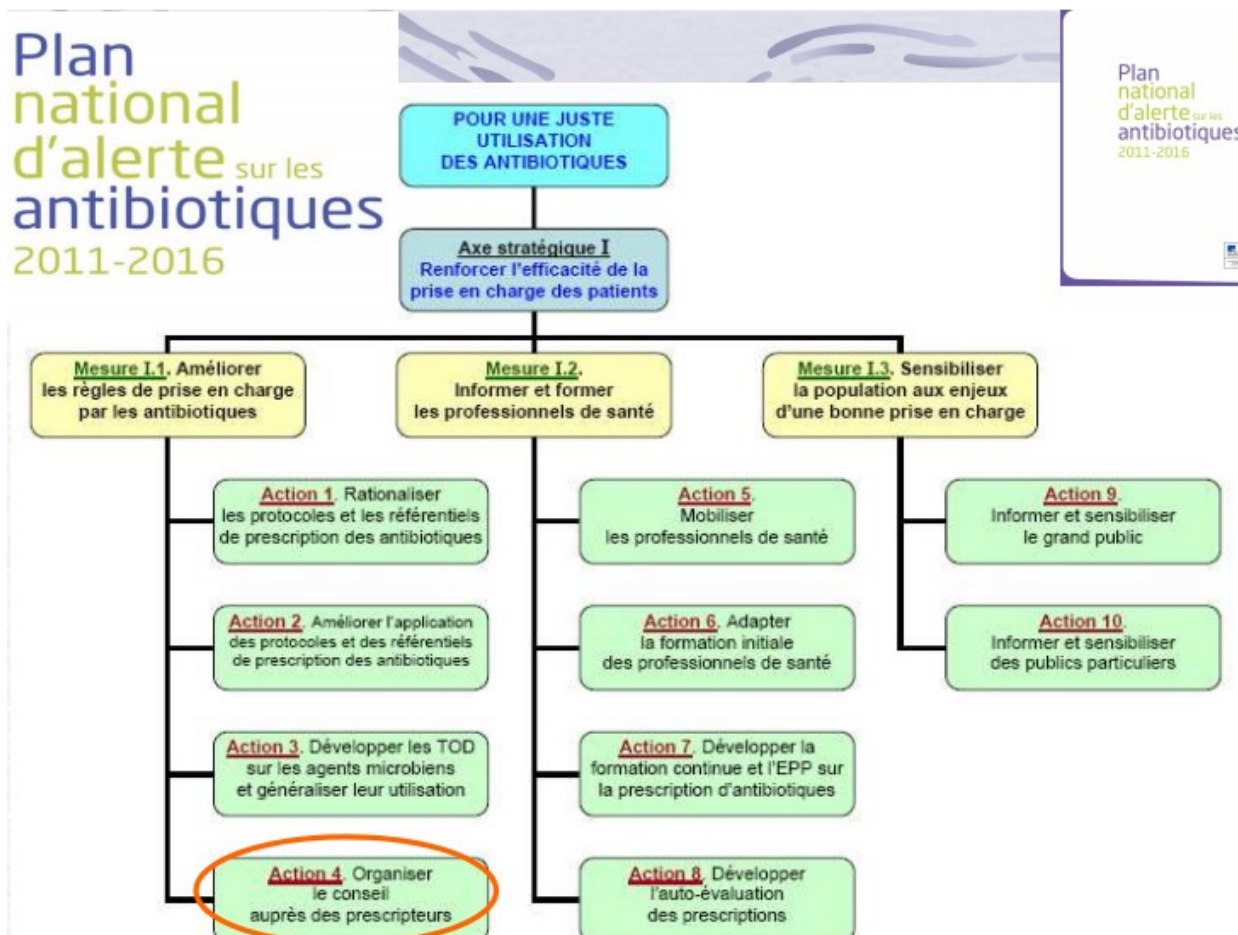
Plan
national
d'alerte sur les
antibiotiques
2011-2016

Plan
national
d'alerte sur les
antibiotiques
2011-2016

POUR UNE JUSTE UTILISATION DES ANTIBIOTIQUES

Axe stratégique I
Renforcer l'efficacité de la prise en charge des patients

Mesure I.1. Améliorer les règles de prise en charge par les antibiotiques

Mesure I.2. Informer et former les professionnels de santé

Mesure I.3. Sensibiliser la population aux enjeux d'une bonne prise en charge

Action 1. Rationaliser les protocoles et les référentiels de prescription des antibiotiques

Action 2. Améliorer l'application des protocoles et des référentiels de prescription des antibiotiques

Action 3. Développer les TOD sur les agents microbiens et généraliser leur utilisation

Action 4. Organiser le conseil auprès des prescripteurs

Action 5. Mobiliser les professionnels de santé

Action 6. Adapter la formation initiale des professionnels de santé

Action 7. Développer la formation continue et l'EPP sur la prescription d'antibiotiques

Action 8. Développer l'auto-évaluation des prescriptions

Action 9. Informer et sensibiliser le grand public

Action 10. Informer et sensibiliser des publics particuliers